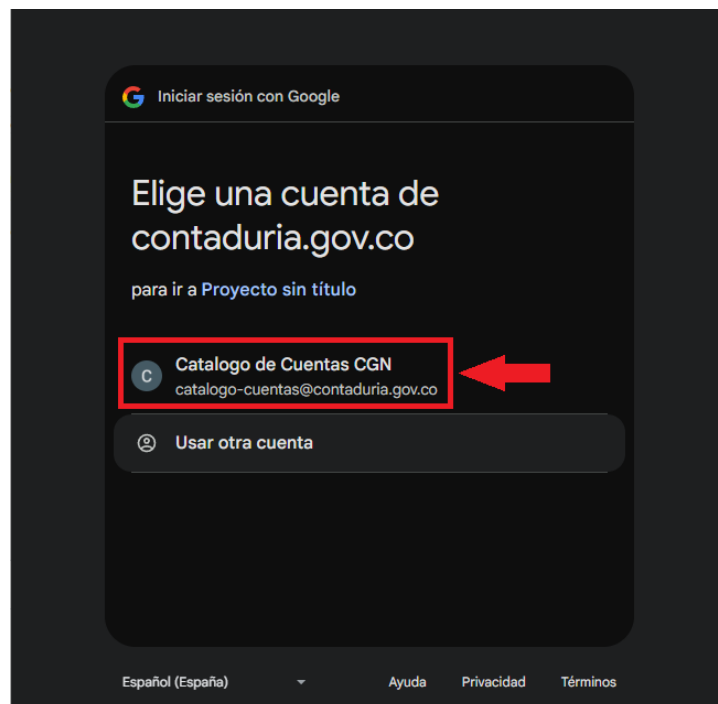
G Iniciar sesión con Google

Elige una cuenta de contaduria.gov.co

para ir a Proyecto sin título

C Catalogo de Cuentas CGN
catalogo-cuentas@contaduria.gov.co

Usar otra cuenta

Español (España)

Ayuda Privacidad Términos